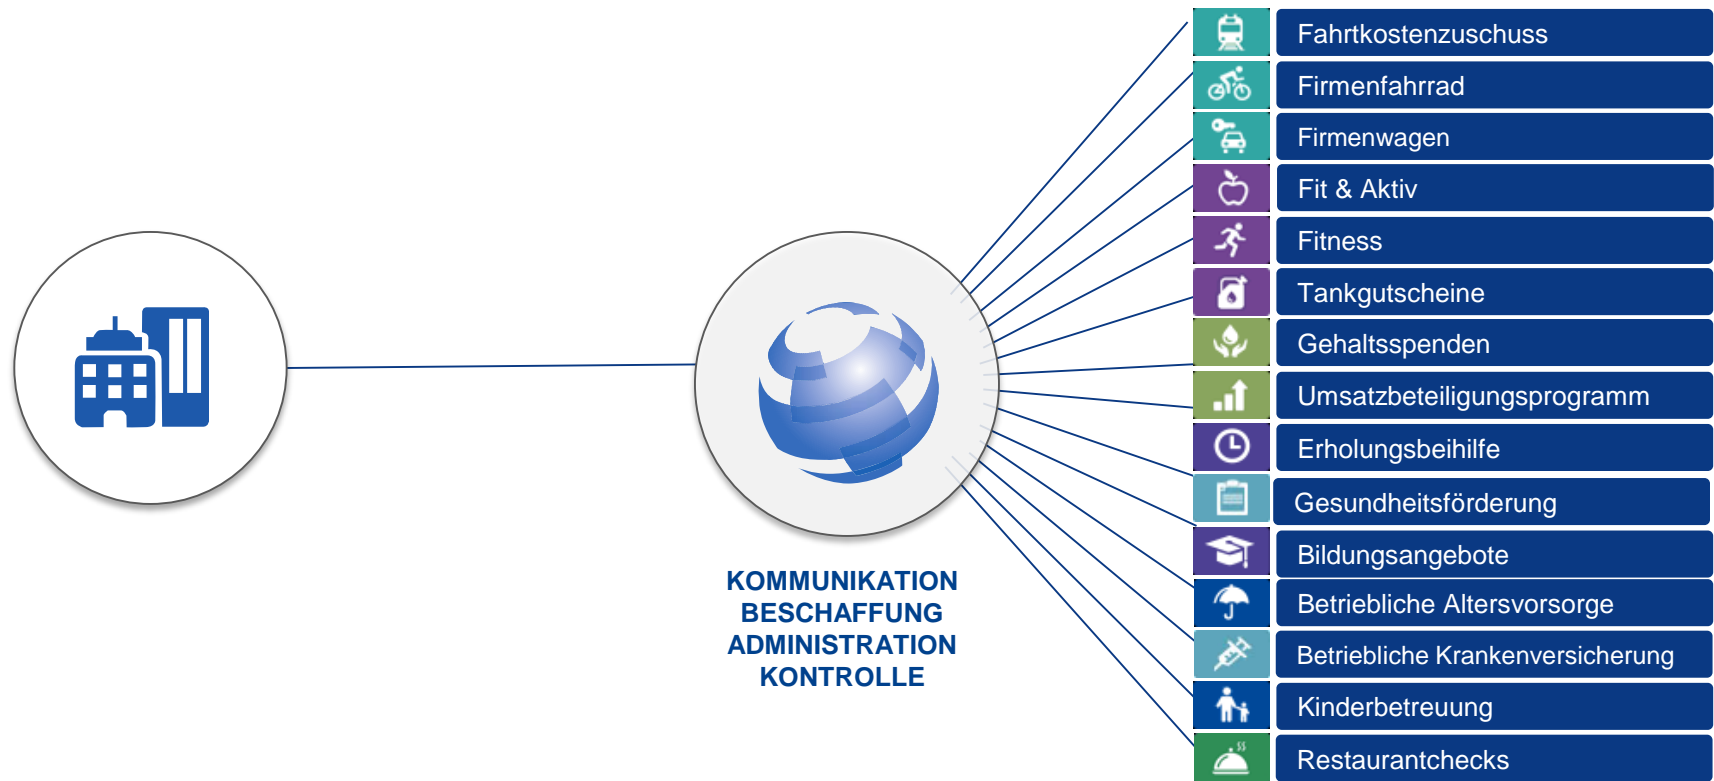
KOMMUNIKATION
BESCHAFFUNG
ADMINISTRATION
KONTROLLE

Fahrtkostenzuschuss
Firmenfahrrad
Firmenwagen
Fit & Aktiv
Fitness
Tankgutscheine
Gehaltsspenden
Umsatzbeteiligungsprogramm
Erholungsbeihilfe
Gesundheitsförderung
Bildungsangebote
Betriebliche Altersvorsorge
Betriebliche Krankenversicherung
Kinderbetreuung
Restaurantchecks